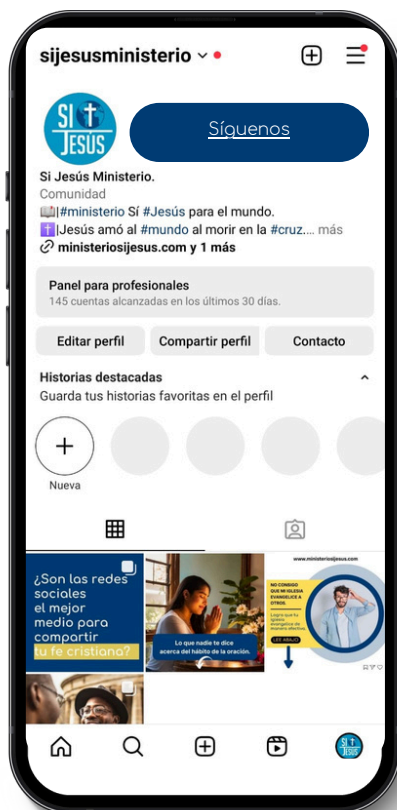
sijesusministerio

SI JESÚS

Síguenos

Si Jesús Ministerio.
Comunidad
📖|#ministerio Sí #Jesús para el mundo.
✝️|Jesús amó al #mundo al morir en la #cruz.... más
ministeriosijesus.com y 1 más

Panel para profesionales
145 cuentas alcanzadas en los últimos 30 días.

Editar perfil
Compartir perfil
Contacto

Historias destacadas
Guarda tus historias favoritas en el perfil

Nueva

¿Son las redes sociales el mejor medio para compartir tu fe cristiana?

Lo que nadie te dice acerca del hábito de la oración.

www.ministeriosijesus.com
NO CONSIGO QUE MI IGLESIA EVANGELICE A OTROS.
Logra que tu iglesia evangelice de manera efectiva.
LEE ABAJO

SI JESÚS